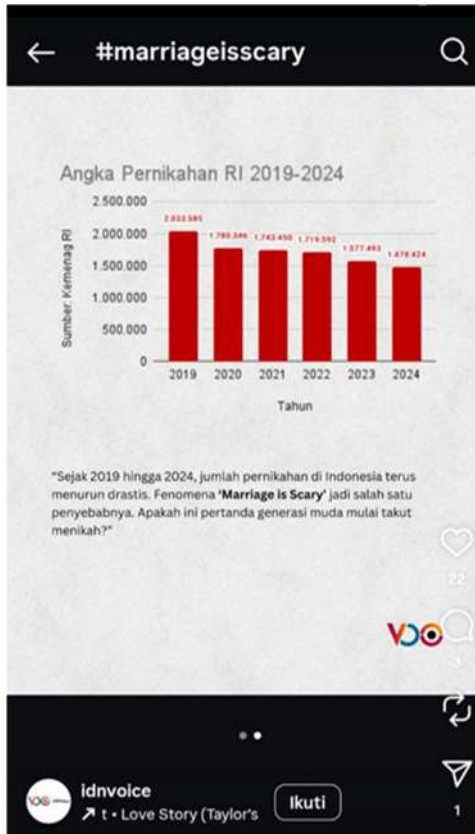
#marriageisscary

Angka Pernikahan RI 2019-2024

Sumber: Kemenag RI

2.500.000
2.000.000
1.500.000
1.000.000
500.000
0

2.033.585
1.780.346
1.742.450
1.719.592
1.577.493
1.478.424

2019 2020 2021 2022 2023 2024

Tahun

"Sejak 2019 hingga 2024, jumlah pernikahan di Indonesia terus menurun drastis. Fenomena **'Marriage is Scary'** jadi salah satu penyebabnya. Apakah ini pertanda generasi muda mulai takut menikah?"

22

3

1

idnvoice
↗ t • Love Story (Taylor's

Ikuti